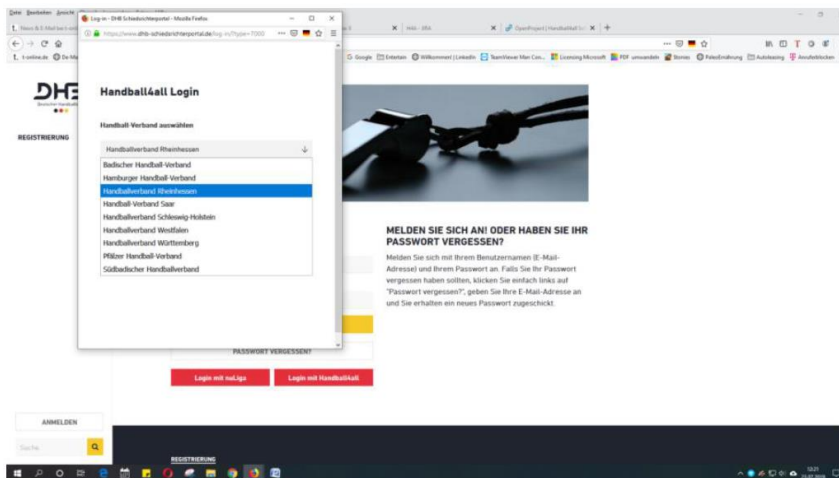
Log-in - DHB Schiedsrichterportal - Mozilla Firefox

https://www.dhb-schiedsrichterportal.de/log-in/?type=7000

Handball4all Login

Handball-Verband auswählen

Handballverband Rheinhessen

Badischer Handball-Verband
Hamburger Handball-Verband
Handballverband Rheinhessen
Handball-Verband Saar
Handballverband Schleswig-Holstein
Handballverband Westfalen
Handballverband Württemberg
Pfälzer Handball-Verband
Südbadischer Handballverband

REGISTRIERUNG

MELDEN SIE SICH AN! ODER HABEN SIE IHR PASSWORT VERGESSEN?

Melden Sie sich mit Ihrem Benutzernamen (E-Mail-Adresse) und Ihrem Passwort an. Falls Sie Ihr Passwort vergessen haben sollten, klicken Sie einfach links auf "Passwort vergessen?", geben Sie Ihre E-Mail-Adresse an und Sie erhalten ein neues Passwort zugeschickt.

PASSWORT VERGESSEN?

Login mit nuLiga

Login mit Handball4all

ANMELDEN

Suche

REGISTRIERUNG

Google Entertain Willkommen! | LinkedIn TeamViewer Man Con... Licensing Microsoft PDF umwandeln Stories PaleoErnährung Autoleasing Anrufeblocken

Hilfe - BRA

OpenProject | Handball4all

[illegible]